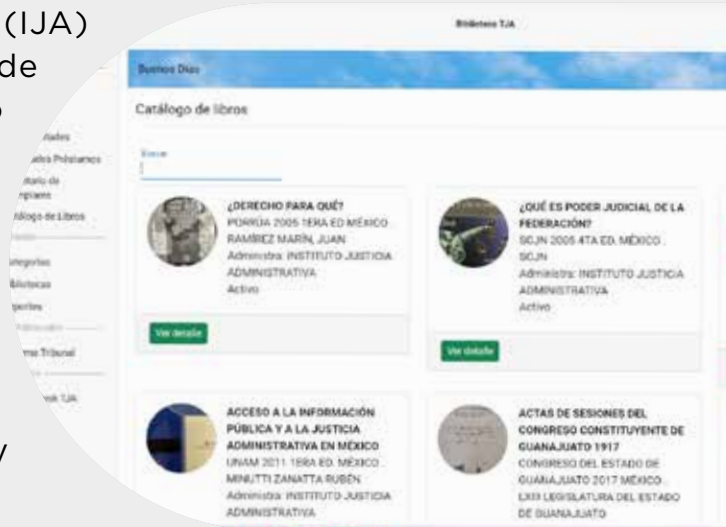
(IJA)
de

Biblioteca TJA

Buenos Días

Catálogo de libros

Buscar

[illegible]dades
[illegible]ados Préstamos
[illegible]tario de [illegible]plares
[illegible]álogo de Libros
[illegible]tegorías
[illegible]bliotecas
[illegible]portes
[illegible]rma Tribunal
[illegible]ook TJA

¿DERECHO PARA QUÉ?
PORRÚA 2005 1ERA ED MÉXICO
RAMÍREZ MARÍN, JUAN
Administra: INSTITUTO JUSTICIA ADMINISTRATIVA
Activo

Ver detalle

¿QUÉ ES PODER JUDICIAL DE LA FEDERACIÓN?
SCJN 2005 4TA ED. MÉXICO
SCJN
Administra: INSTITUTO JUSTICIA ADMINISTRATIVA
Activo

Ver detalle

ACCESO A LA INFORMACIÓN PÚBLICA Y A LA JUSTICIA ADMINISTRATIVA EN MÉXICO
UNAM 2011 1ERA ED. MÉXICO
MINUTTI ZANATTA RUBÉN
Administra: INSTITUTO JUSTICIA ADMINISTRATIVA

ACTAS DE SESIONES DEL CONGRESO CONSTITUYENTE DE GUANAJUATO 1917
CONGRESO DEL ESTADO DE GUANAJUATO 2017 MÉXICO
LXIII LEGISLATURA DEL ESTADO DE GUANAJUATO

y